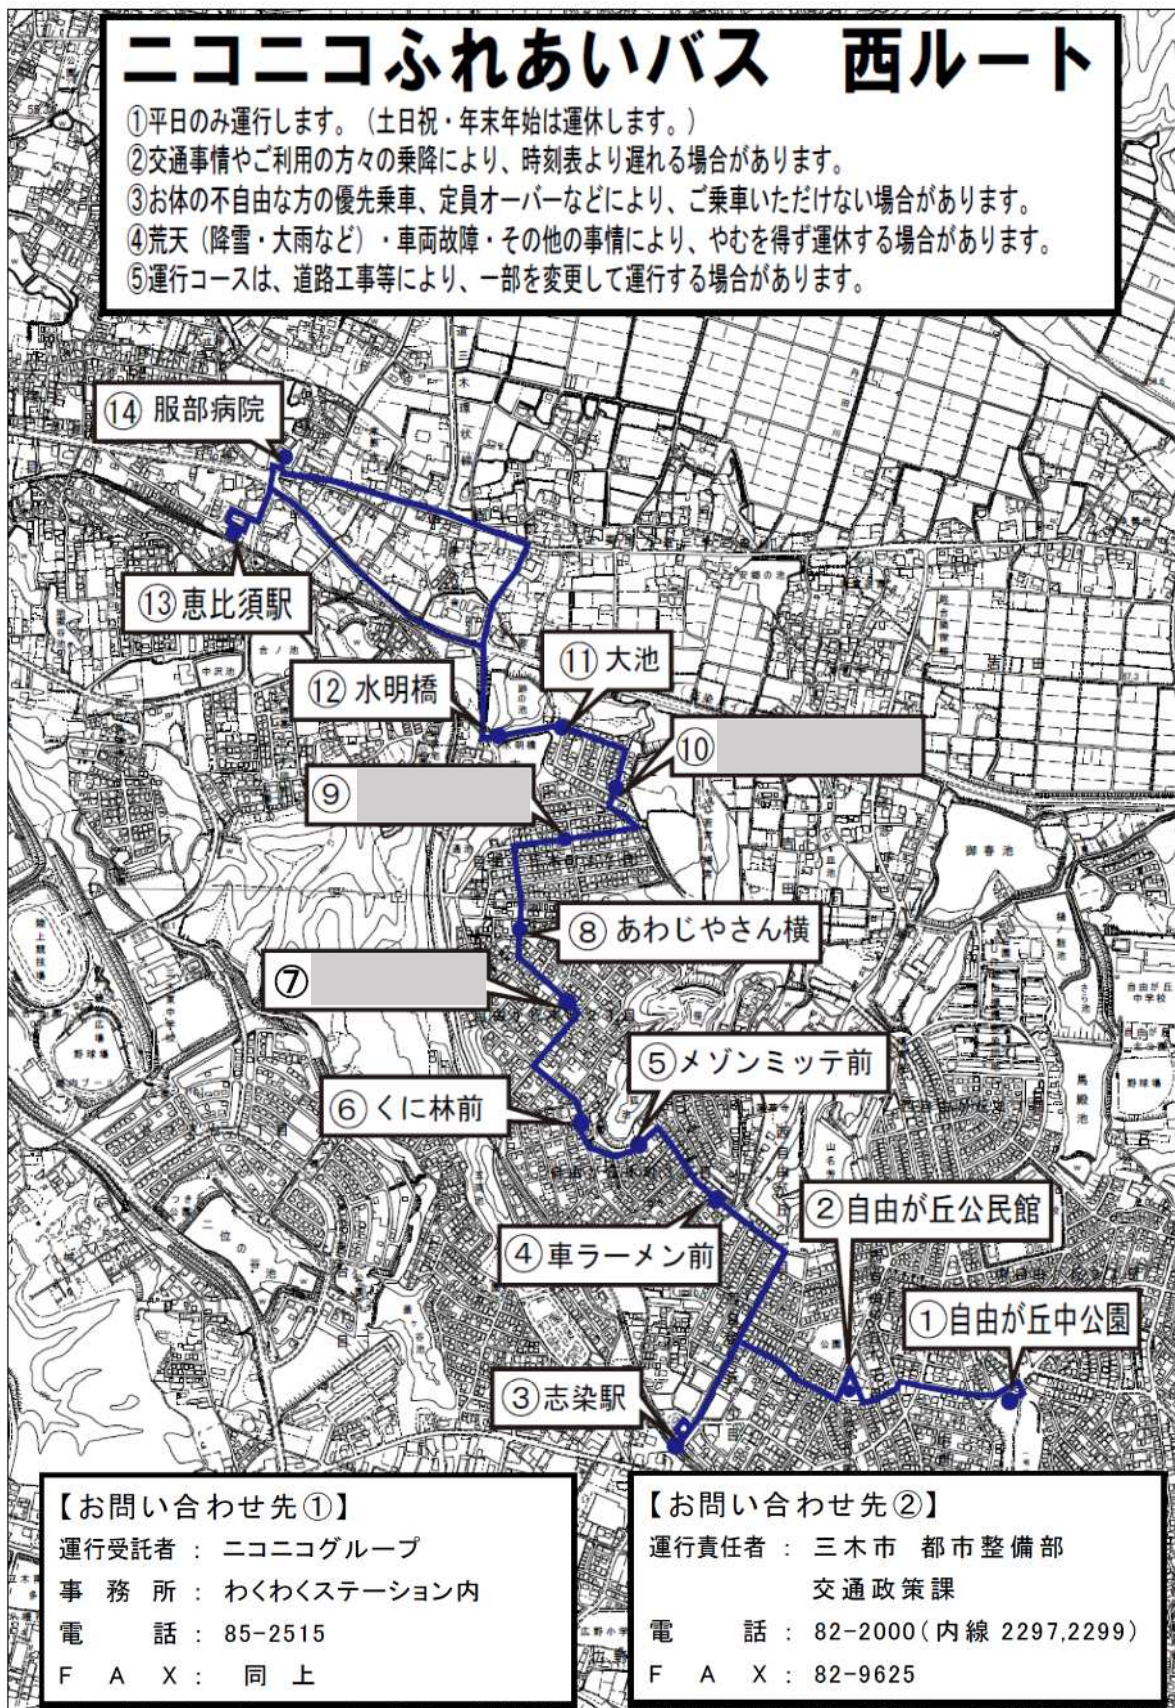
ニコニコふれあいバス　西ルート

①平日のみ運行します。（土日祝・年末年始は運休します。）
②交通事情やご利用の方々の乗降により、時刻表より遅れる場合があります。
③お体の不自由な方の優先乗車、定員オーバーなどにより、ご乗車いただけない場合があります。
④荒天（降雪・大雨など）・車両故障・その他の事情により、やむを得ず運休する場合があります。
⑤運行コースは、道路工事等により、一部を変更して運行する場合があります。

⑭ 服部病院
⑬ 恵比須駅
⑫ 水明橋
⑪ 大池
⑩ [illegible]
⑨ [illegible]
⑧ あわじやさん横
⑦ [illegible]
⑤ メゾンミッテ前
⑥ くに林前
④ 車ラーメン前
② 自由が丘公民館
① 自由が丘中公園
③ 志染駅

【お問い合わせ先①】
運行受託者：ニコニコグループ
事務所：わくわくステーション内
電話：85-2515
FAX：同上

【お問い合わせ先②】
運行責任者：三木市　都市整備部
交通政策課
電話：82-2000（内線 2297,2299）
FAX：82-9625